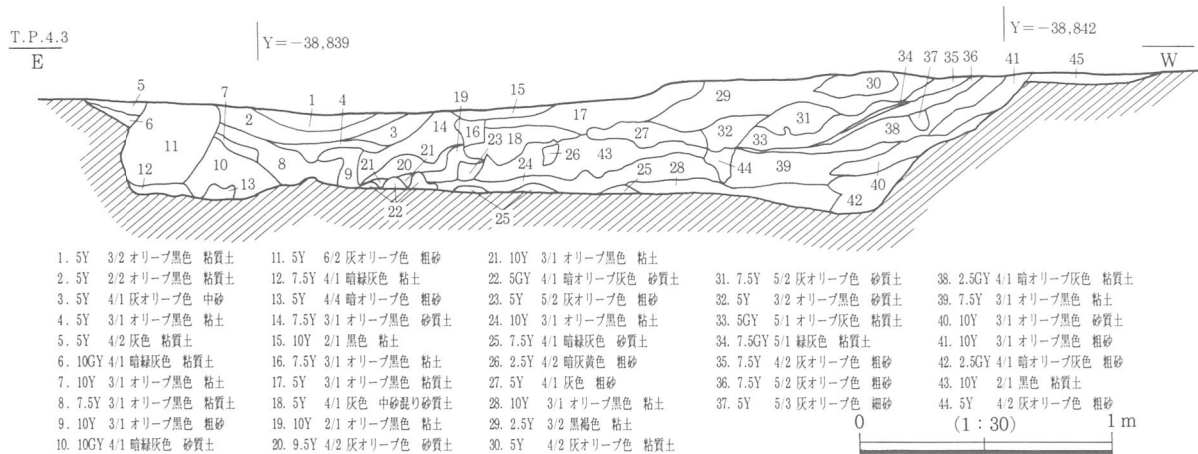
T.P.4.3
E

Y=−38,839

Y=−38,842

W

5 7 1 4 19 15 17 29 30 34 37 35 36 41 45
6 2 3 14 16 23 18 27 32 31 33 38
11 10 8 9 21 20 21 24 26 43 25 28 44 39
12 13 22 25 40 42

1. 5Y 3/2 オリーブ黒色 粘質土
2. 5Y 2/2 オリーブ黒色 粘質土
3. 5Y 4/1 灰オリーブ色 中砂
4. 5Y 3/1 オリーブ黒色 粘土
5. 5Y 4/2 灰色 粘質土
6. 10GY 4/1 暗緑灰色 粘質土
7. 10Y 3/1 オリーブ黒色 粘土
8. 7.5Y 3/1 オリーブ黒色 粘質土
9. 10Y 3/1 オリーブ黒色 粗砂
10. 10GY 4/1 暗緑灰色 砂質土

11. 5Y 6/2 灰オリーブ色 粗砂
12. 7.5Y 4/1 暗緑灰色 粘土
13. 5Y 4/4 暗オリーブ色 粗砂
14. 7.5Y 3/1 オリーブ黒色 砂質土
15. 10Y 2/1 黒色 粘土
16. 7.5Y 3/1 オリーブ黒色 粘土
17. 5Y 3/1 オリーブ黒色 粘質土
18. 5Y 4/1 灰色 中砂混り砂質土
19. 10Y 2/1 オリーブ黒色 粘土
20. 9.5Y 4/2 灰オリーブ色 砂質土

21. 10Y 3/1 オリーブ黒色 粘土
22. 5GY 4/1 暗オリーブ灰色 砂質土
23. 5Y 5/2 灰オリーブ色 粗砂
24. 10Y 3/1 オリーブ黒色 粘土
25. 7.5Y 4/1 暗緑灰色 砂質土
26. 2.5Y 4/2 暗灰黄色 粗砂
27. 5Y 4/1 灰色 粗砂
28. 10Y 3/1 オリーブ黒色 粘土
29. 2.5Y 3/2 黒褐色 粘土
30. 5Y 4/2 灰オリーブ色 粘質土

31. 7.5Y 5/2 灰オリーブ色 砂質土
32. 5Y 3/2 オリーブ黒色 砂質土
33. 5GY 5/1 オリーブ灰色 粘質土
34. 7.5GY 5/1 緑灰色 粘質土
35. 7.5Y 4/2 灰オリーブ色 粗砂
36. 7.5Y 5/2 灰オリーブ色 粗砂
37. 5Y 5/3 灰オリーブ色 細砂

38. 2.5GY 4/1 暗オリーブ灰色 粘質土
39. 7.5Y 3/1 オリーブ黒色 粘土
40. 10Y 3/1 オリーブ黒色 砂質土
41. 10Y 3/1 オリーブ黒色 粗砂
42. 2.5GY 4/1 暗オリーブ灰色 粗砂
43. 10Y 2/1 黒色 粘質土
44. 5Y 4/2 灰オリーブ色 粗砂

0 (1:30) 1m